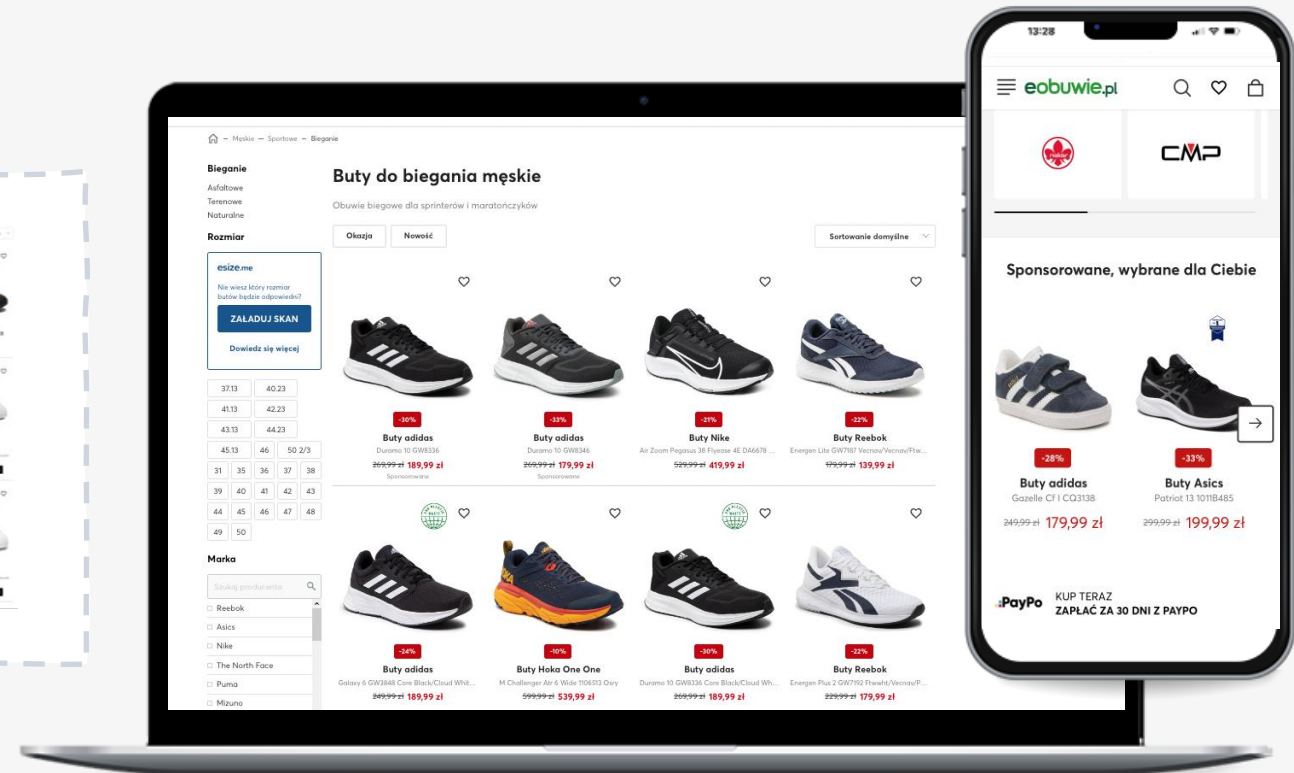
Męskie — Sportowe — Bieganie

Bieganie
Asfaltowe
Terenowe
Naturalne

Rozmiar

esize.me
Nie wiesz który rozmiar butów będzie odpowiedni?
ZAŁADUJ SKAN
Dowiedz się więcej

| 37.13 | 40.23 |
| 41.13 | 42.23 |
| 43.13 | 44.23 |
| 45.13 | 46 | 50 2/3 |
| 31 | 35 | 36 | 37 | 38 |
| 39 | 40 | 41 | 42 | 43 |
| 44 | 45 | 46 | 47 | 48 |
| 49 | 50 |

Marka
Szukaj producenta
Reebok
Asics
Nike
The North Face
Puma
Mizuno

Buty do biegania męskie
Obuwie biegowe dla sprinterów i maratończyków
Okazja
Nowość
Sortowanie domyślne

-30%
Buty adidas
Duramo 10 GW8336
~~269,99 zł~~ 189,99 zł
Sponsorowane

-33%
Buty adidas
Duramo 10 GW8346
~~269,99 zł~~ 179,99 zł
Sponsorowane

-21%
Buty Nike
Air Zoom Pegasus 38 Flyease 4E DA6678 ...
~~529,99 zł~~ 419,99 zł

-22%
Buty Reebok
Energen Lite GW7187 Vecnav/Vecnav/Ftw...
~~179,99 zł~~ 139,99 zł

-24%
Buty adidas
Galaxy 6 GW3848 Core Black/Cloud Whit...
~~249,99 zł~~ 189,99 zł

-10%
Buty Hoka One One
M Challenger Atr 6 Wide 1106513 Ozry
~~599,99 zł~~ 539,99 zł

-30%
Buty adidas
Duramo 10 GW8336 Core Black/Cloud Wh...
~~269,99 zł~~ 189,99 zł

-22%
Buty Reebok
Energen Plus 2 GW7192 Ftwwht/Vecnav/P...
~~229,99 zł~~ 179,99 zł

13:28
eobuwie.pl
CMP
Sponsorowane, wybrane dla Ciebie

-28%
Buty adidas
Gazelle Cf I CQ3138
~~249,99 zł~~ 179,99 zł

-33%
Buty Asics
Patriot 13 1011B485
~~299,99 zł~~ 199,99 zł

PayPo KUP TERAZ
ZAPŁAĆ ZA 30 DNI Z PAYPO